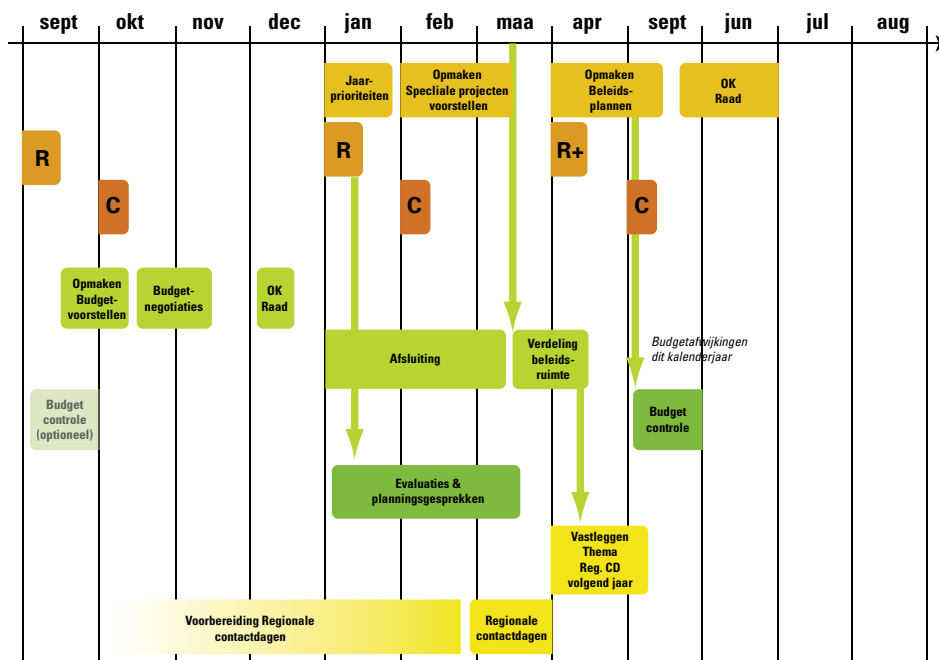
sept okt nov dec jan feb maa apr sept jun jul aug

Jaarprioriteiten

Opmaken Speciale projecten voorstellen

Opmaken Beleidsplannen

OK Raad

R

R

R+

C

C

C

Opmaken Budgetvoorstellen

Budgetnegotiaties

OK Raad

Budgetafwijkingen dit kalenderjaar

Afsluiting

Verdeling beleidsruimte

Budget controle (optioneel)

Budget controle

Evaluaties & planningsgesprekken

Vastleggen Thema Reg. CD volgend jaar

Voorbereiding Regionale contactdagen

Regionale contactdagen